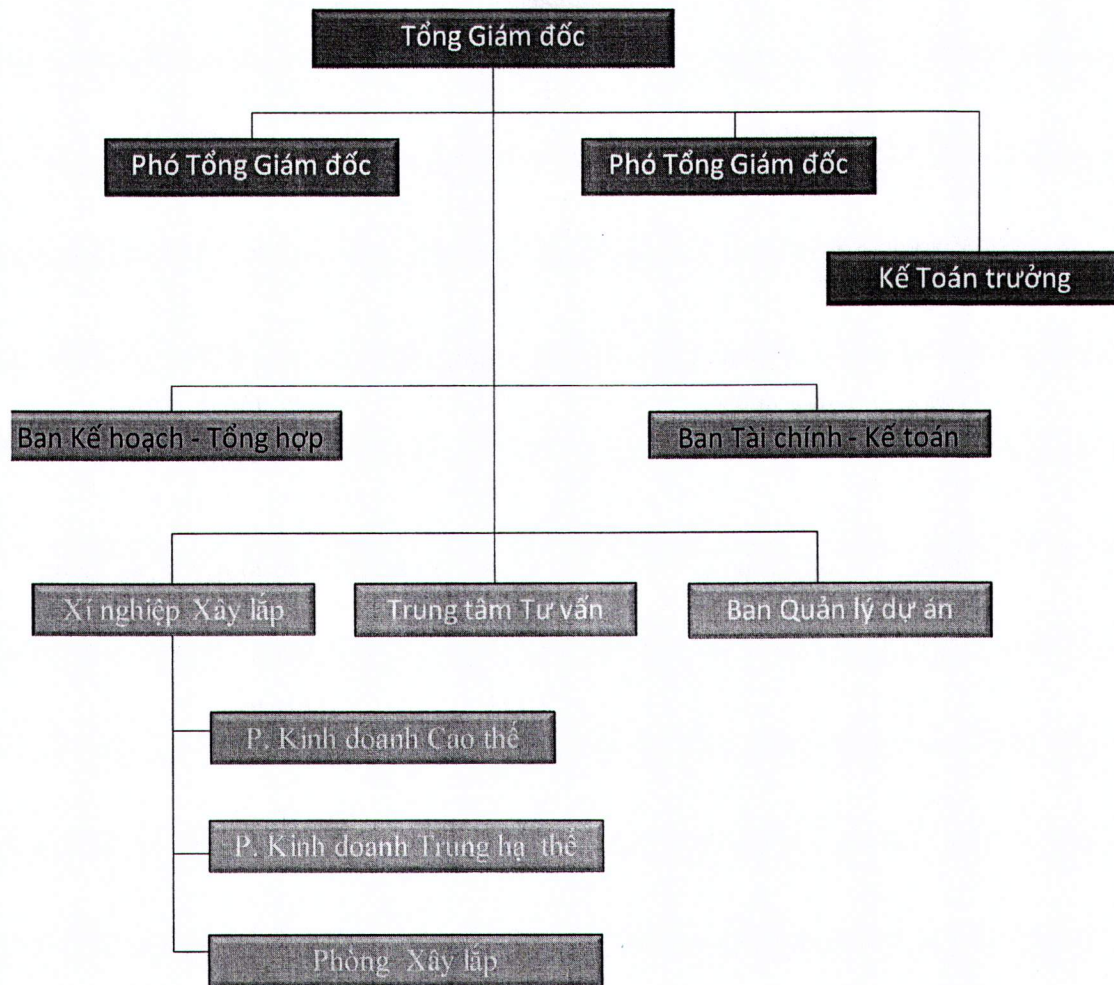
Tổng Giám đốc

Phó Tổng Giám đốc

Phó Tổng Giám đốc

Kế Toán trưởng

Ban Kế hoạch - Tổng hợp

Ban Tài chính - Kế toán

Xí nghiệp Xây lắp

Trung tâm Tư vấn

Ban Quản lý dự án

P. Kinh doanh Cao thế

P. Kinh doanh Trung hạ thế

Phòng Xây lắp